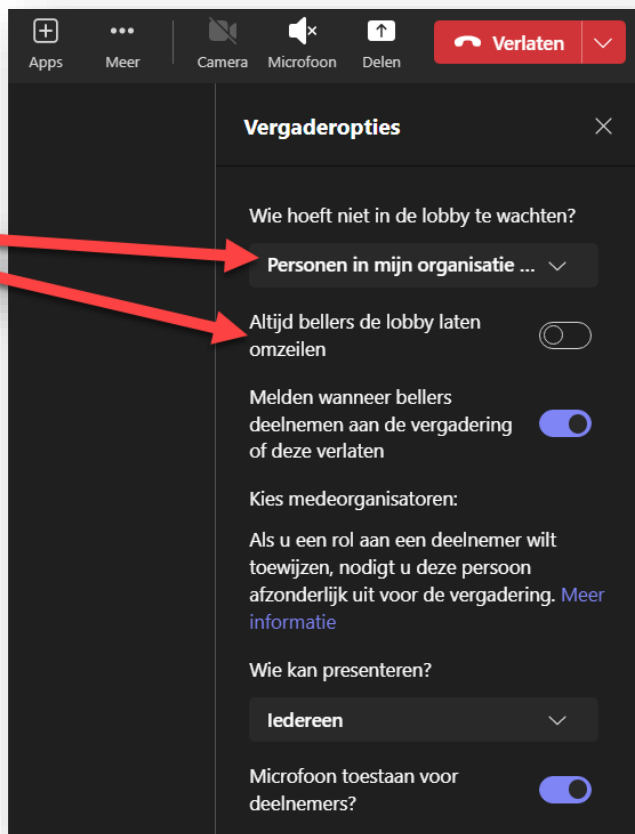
Apps Meer Camera Microfoon Delen Verlaten

Vergaderopties

Wie hoeft niet in de lobby te wachten?

Personen in mijn organisatie ...

Altijd bellers de lobby laten omzeilen

Melden wanneer bellers deelnemen aan de vergadering of deze verlaten

Kies medeorganisatoren:

Als u een rol aan een deelnemer wilt toewijzen, nodigt u deze persoon afzonderlijk uit voor de vergadering. Meer informatie

Wie kan presenteren?

Iedereen

Microfoon toestaan voor deelnemers?